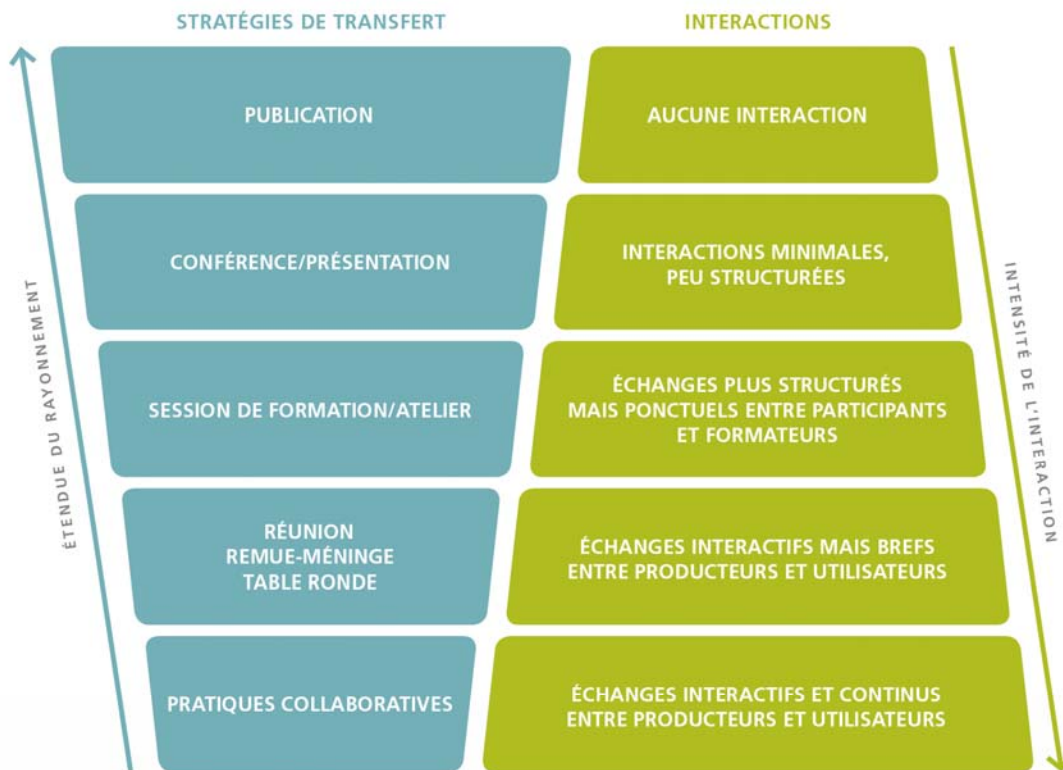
STRATÉGIES DE TRANSFERT

INTERACTIONS

ÉTENDUE DU RAYONNEMENT

INTENSITÉ DE L'INTERACTION

| STRATÉGIES DE TRANSFERT | INTERACTIONS |
|---|---|
| PUBLICATION | AUCUNE INTERACTION |
| CONFÉRENCE/PRÉSENTATION | INTERACTIONS MINIMALES, PEU STRUCTURÉES |
| SESSION DE FORMATION/ATELIER | ÉCHANGES PLUS STRUCTURÉS MAIS PONCTUELS ENTRE PARTICIPANTS ET FORMATEURS |
| RÉUNION REMUE-MÉNINGE TABLE RONDE | ÉCHANGES INTERACTIFS MAIS BREFS ENTRE PRODUCTEURS ET UTILISATEURS |
| PRATIQUES COLLABORATIVES | ÉCHANGES INTERACTIFS ET CONTINUS ENTRE PRODUCTEURS ET UTILISATEURS |